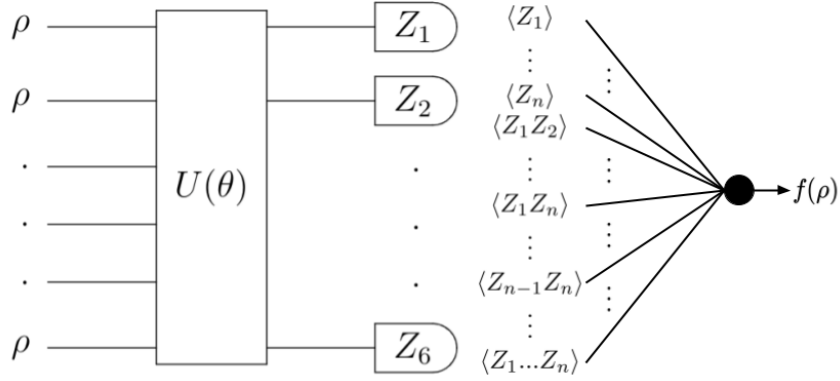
$\rho$
$\rho$
.
.
.
$\rho$

$U(\theta)$

$Z_1$
$Z_2$
.
.
.
$Z_6$

$\langle Z_1 \rangle$
$\vdots$
$\langle Z_n \rangle$
$\langle Z_1 Z_2 \rangle$
$\vdots$
$\langle Z_1 Z_n \rangle$
$\vdots$
$\langle Z_{n-1} Z_n \rangle$
$\vdots$
$\langle Z_1 ... Z_n \rangle$

$f(\rho)$